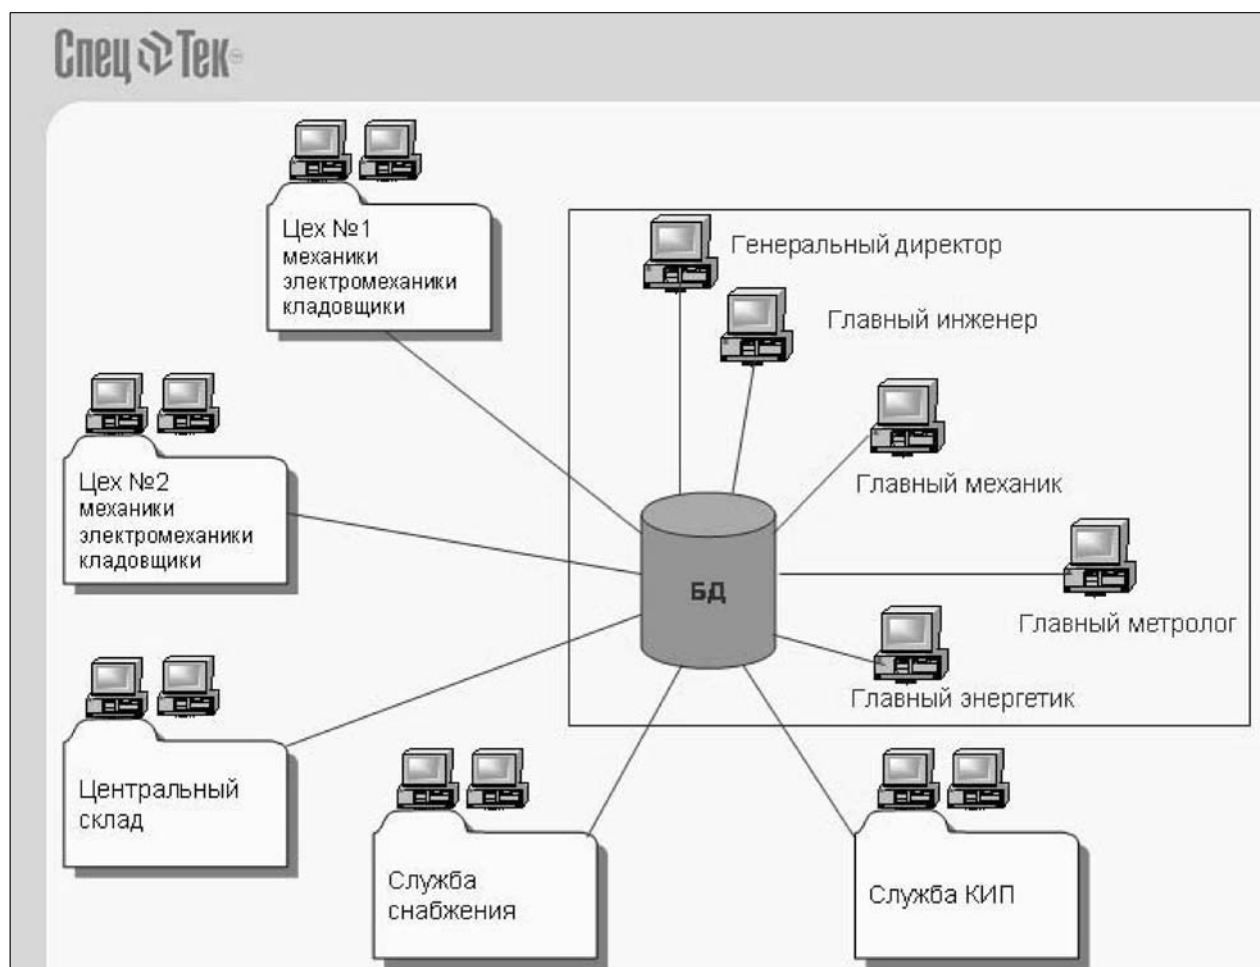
Спец Тек

Цех №1
механики
электромеханики
кладовщики

Генеральный директор

Главный инженер

Цех №2
механики
электромеханики
кладовщики

Главный механик

БД

Главный метролог

Главный энергетик

Центральный склад

Служба снабжения

Служба КИП